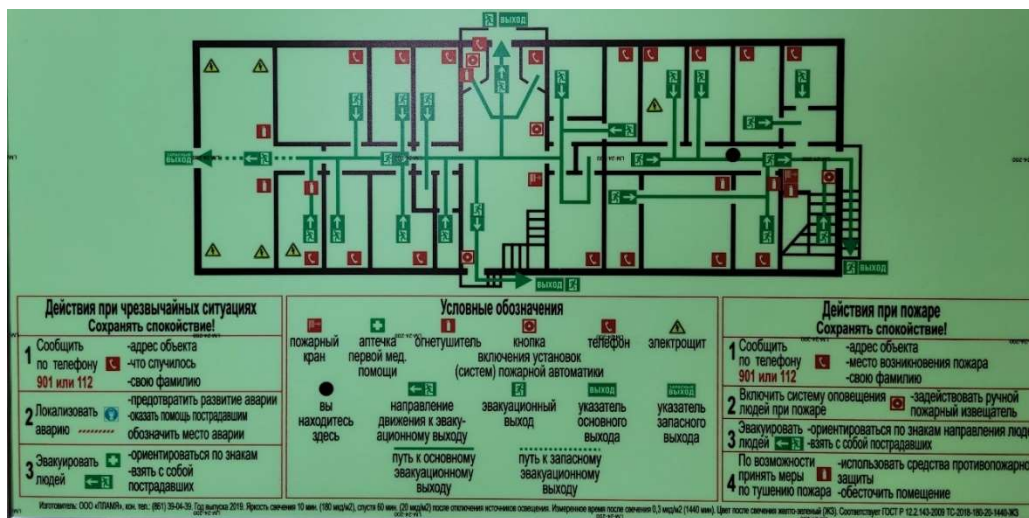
ВЫХОД

ВЫХОД

ВЫХОД

ВЫХОД

Действия при чрезвычайных ситуациях
Сохранять спокойствие!

1 Сообщить по телефону 901 или 112
-адрес объекта
-что случилось
-свою фамилию

2 Локализовать аварию
-предотвратить развитие аварии
-оказать помощь пострадавшим
обозначить место аварии

3 Эвакуировать людей
-ориентироваться по знакам
-взять с собой пострадавших

Условные обозначения

пожарный кран
аптечка первой мед. помощи
огнетушитель
кнопка включения установок (систем) пожарной автоматики
телефон
электрощит

вы находитесь здесь
направление движения к эвакуационному выходу
эвакуационный выход
ВЫХОД указатель основного выхода
ВЫХОД указатель запасного выхода

путь к основному эвакуационному выходу
путь к запасному эвакуационному выходу

Действия при пожаре
Сохранять спокойствие!

1 Сообщить по телефону 901 или 112
-адрес объекта
-место возникновения пожара
-свою фамилию

2 Включить систему оповещения людей при пожаре
-задействовать ручной пожарный извещатель

3 Эвакуировать людей
-ориентироваться по знакам направления люде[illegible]
-взять с собой пострадавших

4 По возможности принять меры по тушению пожара
-использовать средства противопожарно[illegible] защиты
-обесточить помещение

Изготовитель: ООО «ПЛАМЯ», кон. тел.: (861) 39-04-39. Год выпуска 2019. Яркость свечения 10 мин. (180 мкд/м2), спустя 60 мин. (20 мкд/м2) после отключения источников освещения. Измеренное время после свечения 0,3 мкд/м2 (1440 мин). Цвет после свечения желто-зеленый (ЖЗ). Соответствует ГОСТ Р 12.2.143-2009 ТС-2018-180-25-1440-ЖЗ